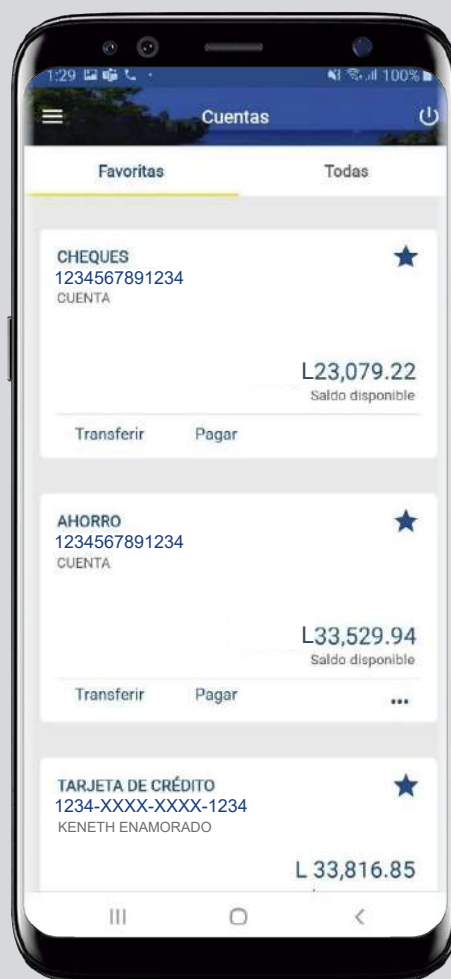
1:29

100%

Cuentas

Favoritas

Todas

CHEQUES
1234567891234
CUENTA

L23,079.22
Saldo disponible

Transferir

Pagar

AHORRO
1234567891234
CUENTA

L33,529.94
Saldo disponible

Transferir

Pagar

...

TARJETA DE CRÉDITO
1234-XXXX-XXXX-1234
KENETH ENAMORADO

L 33,816.85